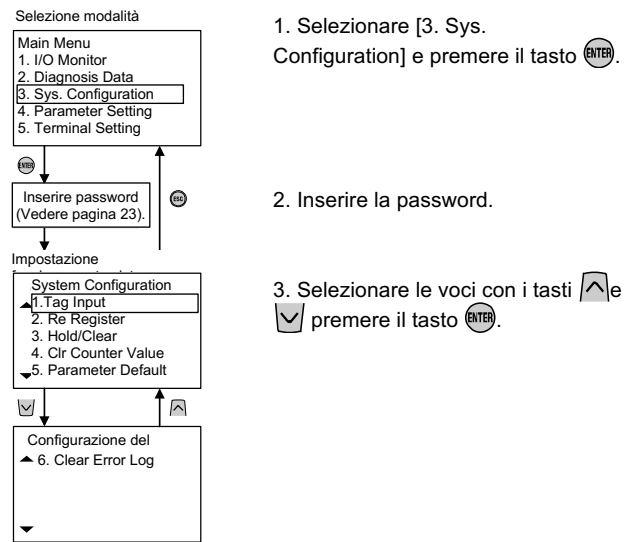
Selezione modalità

Main Menu
1. I/O Monitor
2. Diagnosis Data
3. Sys. Configuration
4. Parameter Setting
5. Terminal Setting

ENTER

Inserire password (Vedere pagina 23).

ESC

Impostazione
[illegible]

System Configuration
1.Tag Input
2. Re Register
3. Hold/Clear
4. Clr Counter Value
5. Parameter Default

Configurazione del
6. Clear Error Log

1. Selezionare [3. Sys. Configuration] e premere il tasto ENTER.

2. Inserire la password.

3. Selezionare le voci con i tasti e premere il tasto ENTER.